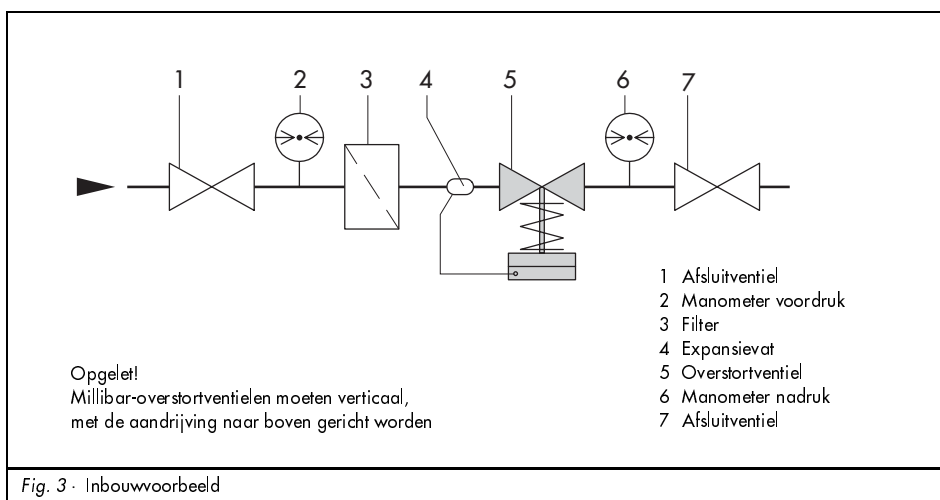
1 2 3 4 5 6 7

1 Afsluitventiel
2 Manometer voordruk
3 Filter
4 Expansievat
5 Overstortventiel
6 Manometer nadruk
7 Afsluitventiel

Opgelet!
Millibar-overstortventielen moeten verticaal, met de aandrijving naar boven gericht worden

Fig. 3 · Inbouwvoorbeeld